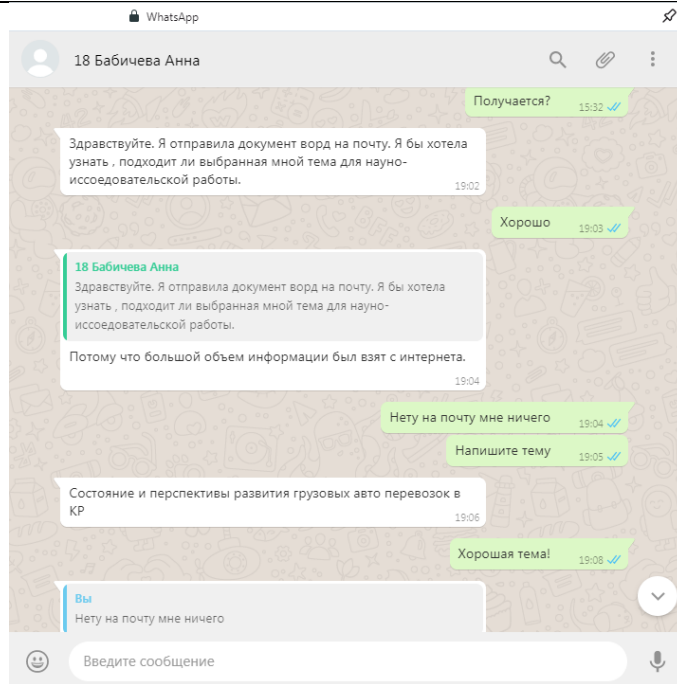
WhatsApp

18 Бабичева Анна

Получается? 15:32

Здравствуйте. Я отправила документ ворд на почту. Я бы хотела узнать , подходит ли выбранная мной тема для науно-иссоедовательской работы. 19:02

Хорошо 19:03

18 Бабичева Анна
Здравствуйте. Я отправила документ ворд на почту. Я бы хотела узнать , подходит ли выбранная мной тема для науно-иссоедовательской работы.

Потому что большой объем информации был взят с интернета. 19:04

Нету на почту мне ничего 19:04

Напишите тему 19:05

Состояние и перспективы развития грузовых авто перевозок в КР 19:06

Хорошая тема! 19:08

Вы
Нету на почту мне ничего

Введите сообщение